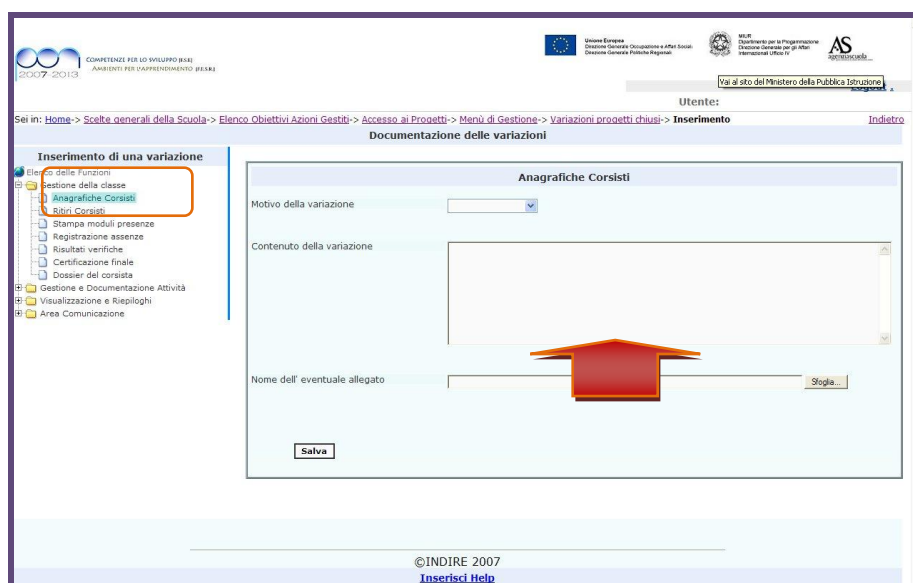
2007-2013 COMPETENZE PER LO SVILUPPO (F.S.E.) AMBIENTI PER L'APPRENDIMENTO (F.E.S.R.)

Unione Europea
Direzione Generale Occupazione e Affari Sociali
Direzione Generale Politiche Regionali

MIUR
Dipartimento per la Programmazione
Direzione Generale per gli Affari Internazionali Ufficio IV

AS agenziascuola

Vai al sito del Ministero della Pubblica Istruzione

Logout

Utente:

Sei in: Home-> Scelte generali della Scuola-> Elenco Obiettivi Azioni Gestiti-> Accesso ai Progetti-> Menù di Gestione-> Variazioni progetti chiusi-> Inserimento

Indietro

Documentazione delle variazioni

Inserimento di una variazione

Elenco delle Funzioni
Gestione della classe
Anagrafiche Corsisti
Ritiri Corsisti
Stampa moduli presenze
Registrazione assenze
Risultati verifiche
Certificazione finale
Dossier del corsista
Gestione e Documentazione Attività
Visualizzazione e Riepiloghi
Area Comunicazione

Anagrafiche Corsisti

Motivo della variazione

Contenuto della variazione

Nome dell' eventuale allegato

Sfoglia...

Salva

©INDIRE 2007
Inserisci Help